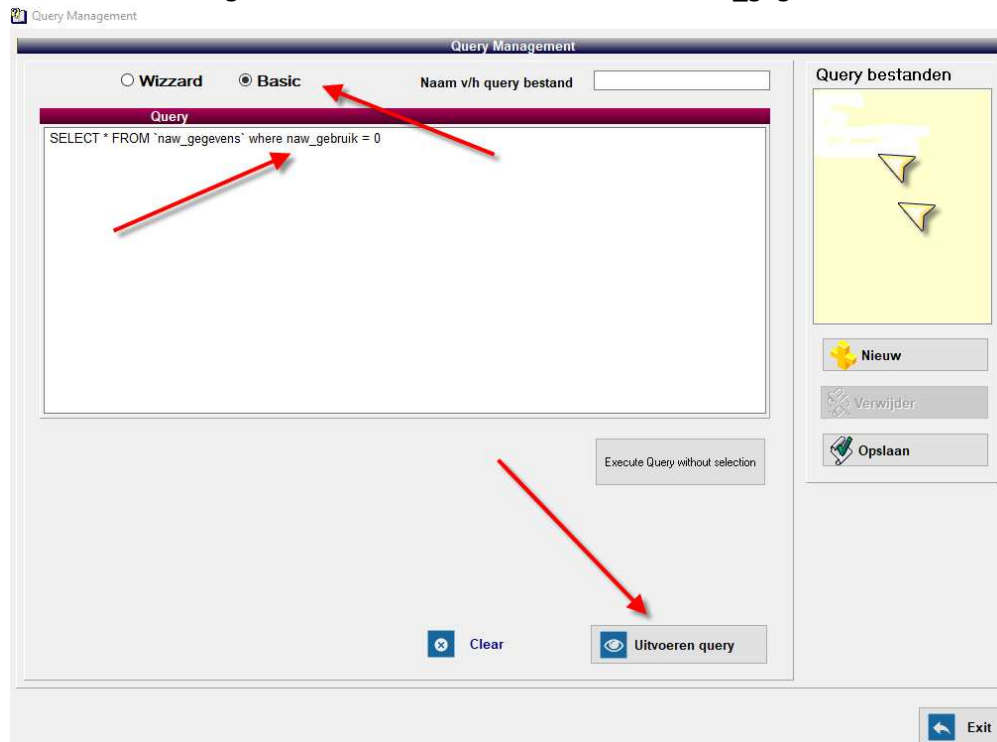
Query Management

Query Management

Wizzard Basic

Naam v/h query bestand

Query

SELECT * FROM `naw_gegevens` where naw_gebruik = 0

Query bestanden

Nieuw

Verwijder

Opslaan

Execute Query without selection

Clear

Uitvoeren query

Exit